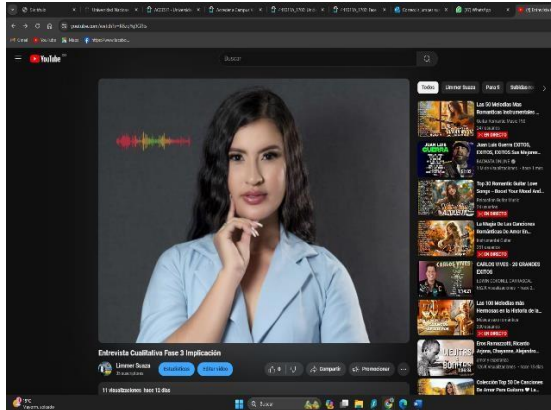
Co Mole | Universidad Nacional | ACCES | Academia Campus V | FASE 3 | FASE 3 | Correo | (4) WhatsApp | Entrevis

youtube.com/watch?v=

Gmail | YouTube | Maps

YouTube

Buscar

Todos | Limmer Suaza | Para ti

Las 50 Melodías Mas Románticas Instrumentales ...
Melodías Románticas 194
EN DIRECTO

Juan Luis Guerra EXITOS, EXITOS, EXITOS Sus Mejores ...
EN DIRECTO

Top 30 Romantic Guitar Love Songs - Boost Your Mood And...
EN DIRECTO

La Magia De Las Canciones Románticas De Amor En...
EN DIRECTO

CARLOS VIVES - 20 GRANDES EXITOS

Las 100 Melodías más Hermosas en la Historia de la...
EN DIRECTO

Eros Ramazzotti, Ricardo Arjona, Chayanne, Alejandro...

Colección Top 50 De Canciones De Amor Para Guitarra

Entrevista Cualitativa Fase 3 Implicación

Limmer Suaza
Estadísticas | Editar vídeo
0 | Compartir | Promocionar

11 visualizaciones hace 12 días

Buscar